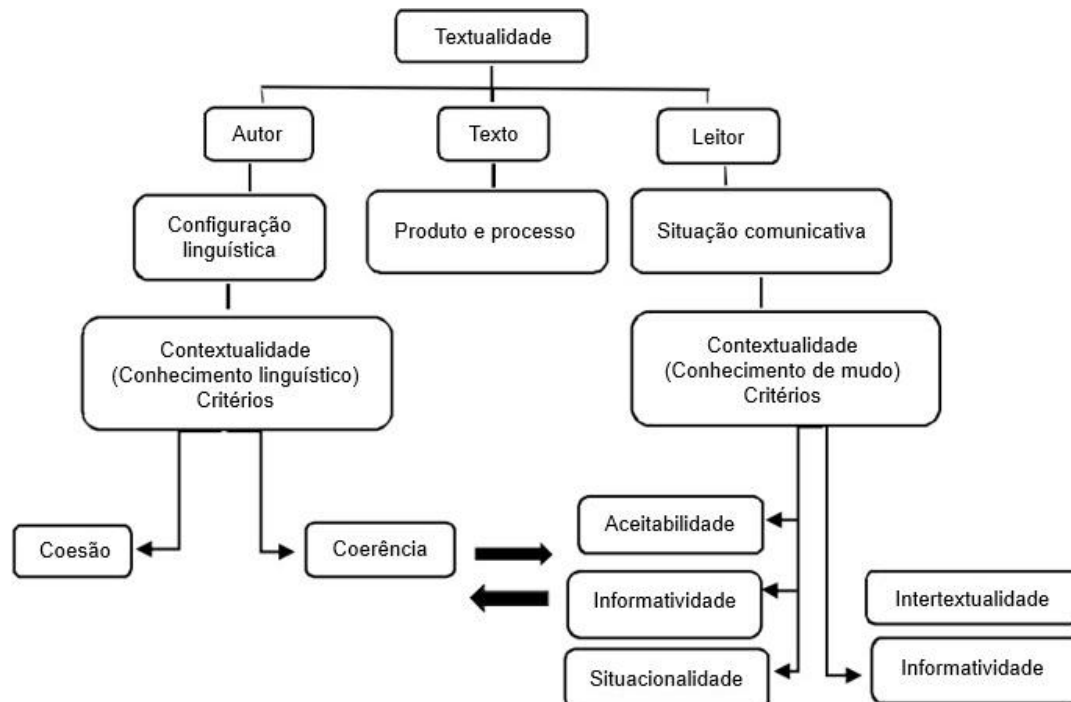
Textualidade

Autor

Texto

Leitor

Configuração linguística

Produto e processo

Situação comunicativa

Contextualidade
(Conhecimento linguístico)
Critérios

Contextualidade
(Conhecimento de mudo)
Critérios

Coesão

Coerência

Aceitabilidade

Informatividade

Intertextualidade

Situacionalidade

Informatividade